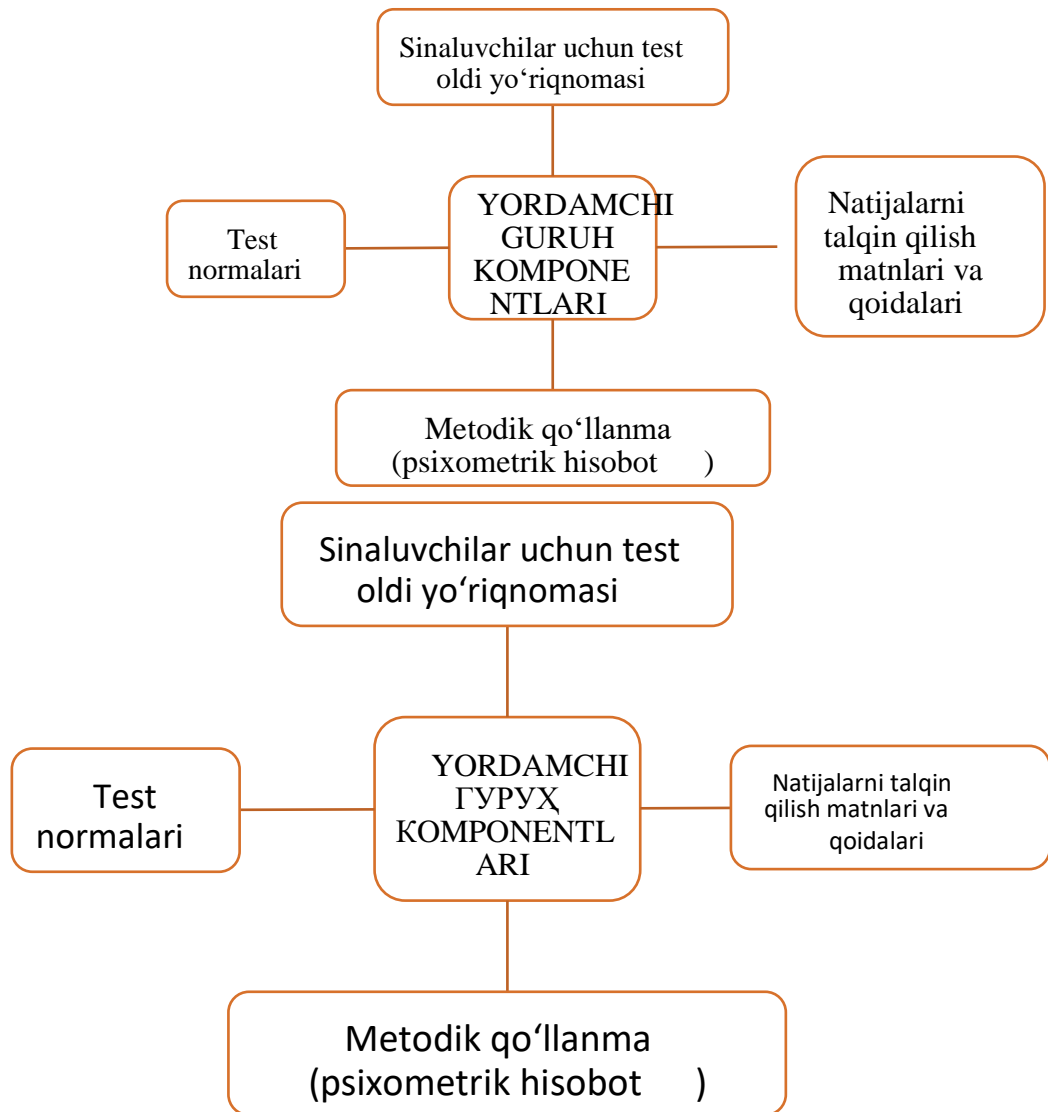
Sinaluvchilar uchun test oldi yo‘riqnomasi

Test normalari

YORDAMCHI GURUH KOMPONENTLARI

Natijalarni talqin qilish matnlari va qoidalari

Metodik qo‘llanma (psixometrik hisobot )

Sinaluvchilar uchun test oldi yo‘riqnomasi

Test normalari

YORDAMCHI ГУРУҲ KOMPONENTLARI

Natijalarni talqin qilish matnlari va qoidalari

Metodik qo‘llanma (psixometrik hisobot )